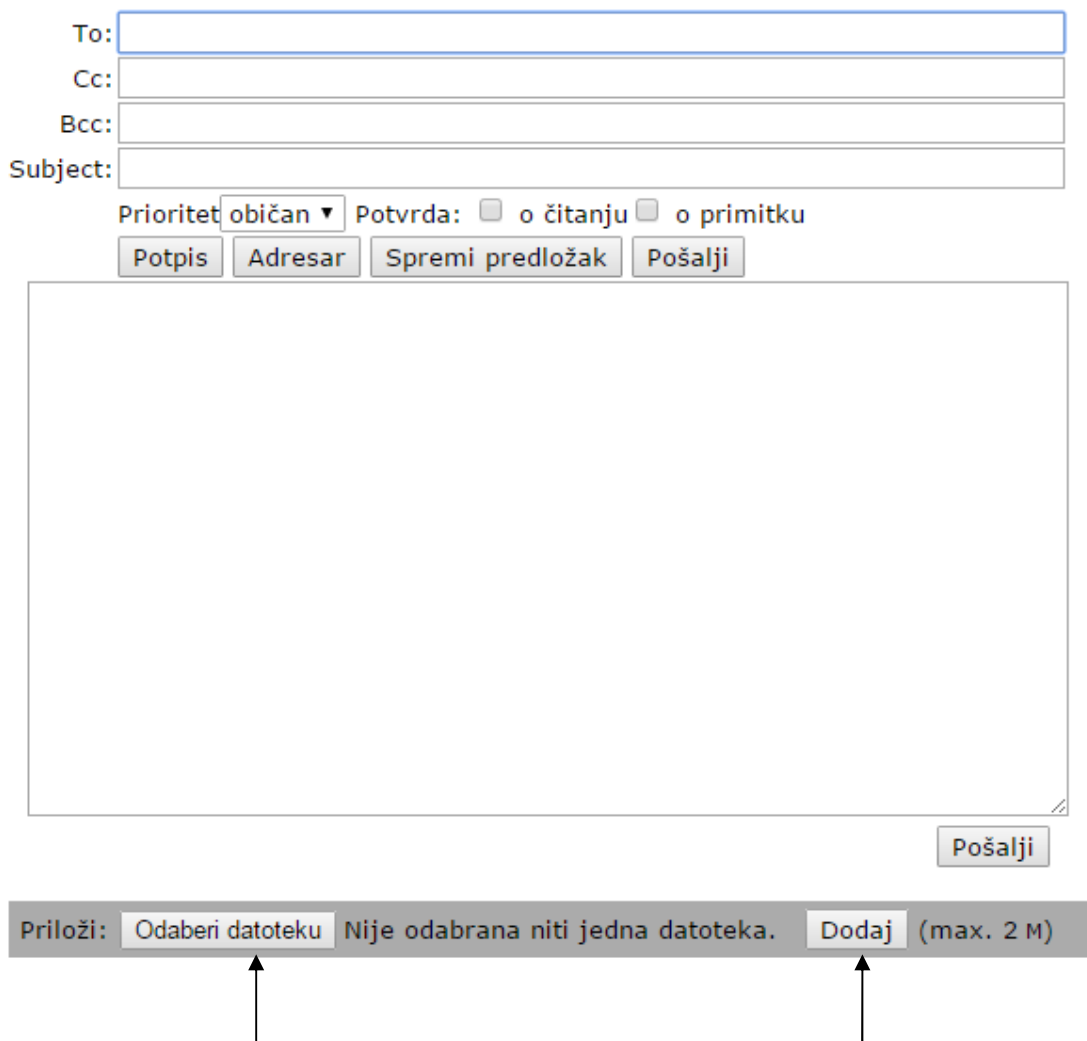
To:
Cc:
Bcc:
Subject:

Prioritet običan ▼ Potvrda: o čitanju o primitku

Potpis Adresar Spremi predložak Pošalji

Pošalji

Priloži: Odaberi datoteku Nije odabrana niti jedna datoteka. Dodaj (max. 2 M)